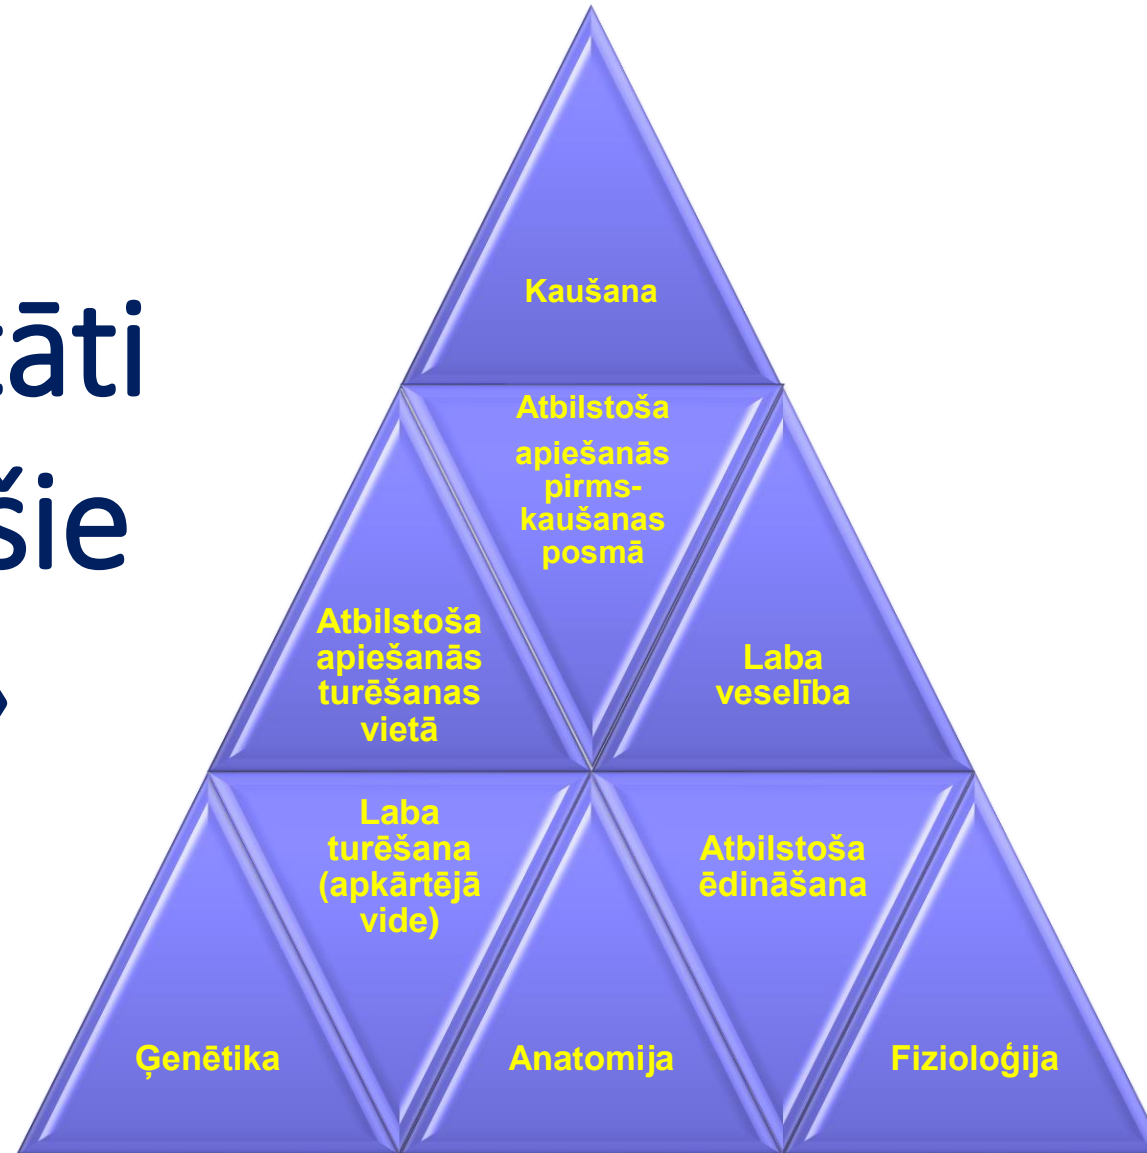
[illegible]āti
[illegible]šie
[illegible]

Kaušana

Atbilstoša apiešanās pirmskaušanas posmā

Atbilstoša apiešanās turēšanas vietā

Laba veselība

Laba turēšana (apkārtējā vide)

Atbilstoša ēdināšana

Ģenētika

Anatomija

Fizioloģija